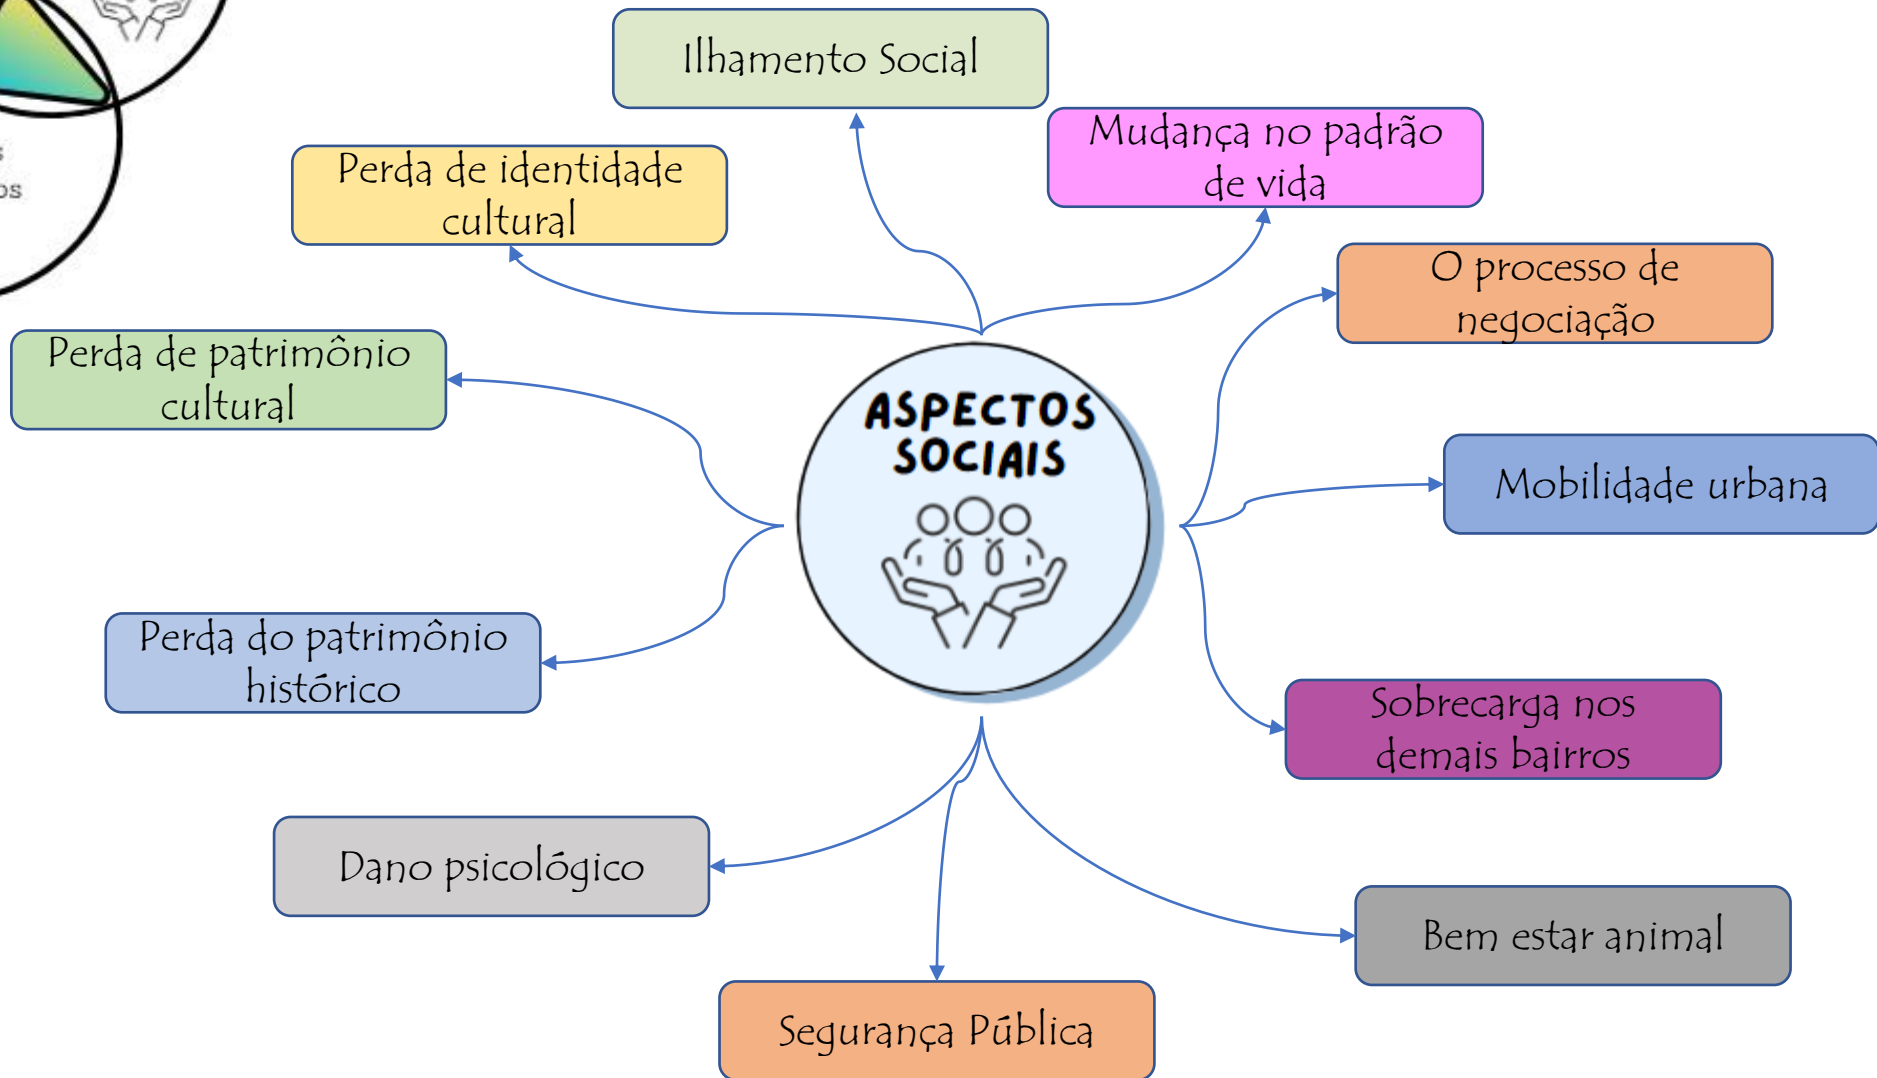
ASPECTOS SOCIAIS

Ilhamento Social

Mudança no padrão de vida

Perda de identidade cultural

O processo de negociação

Perda de patrimônio cultural

Mobilidade urbana

Perda do patrimônio histórico

Sobrecarga nos demais bairros

Dano psicológico

Bem estar animal

Segurança Pública